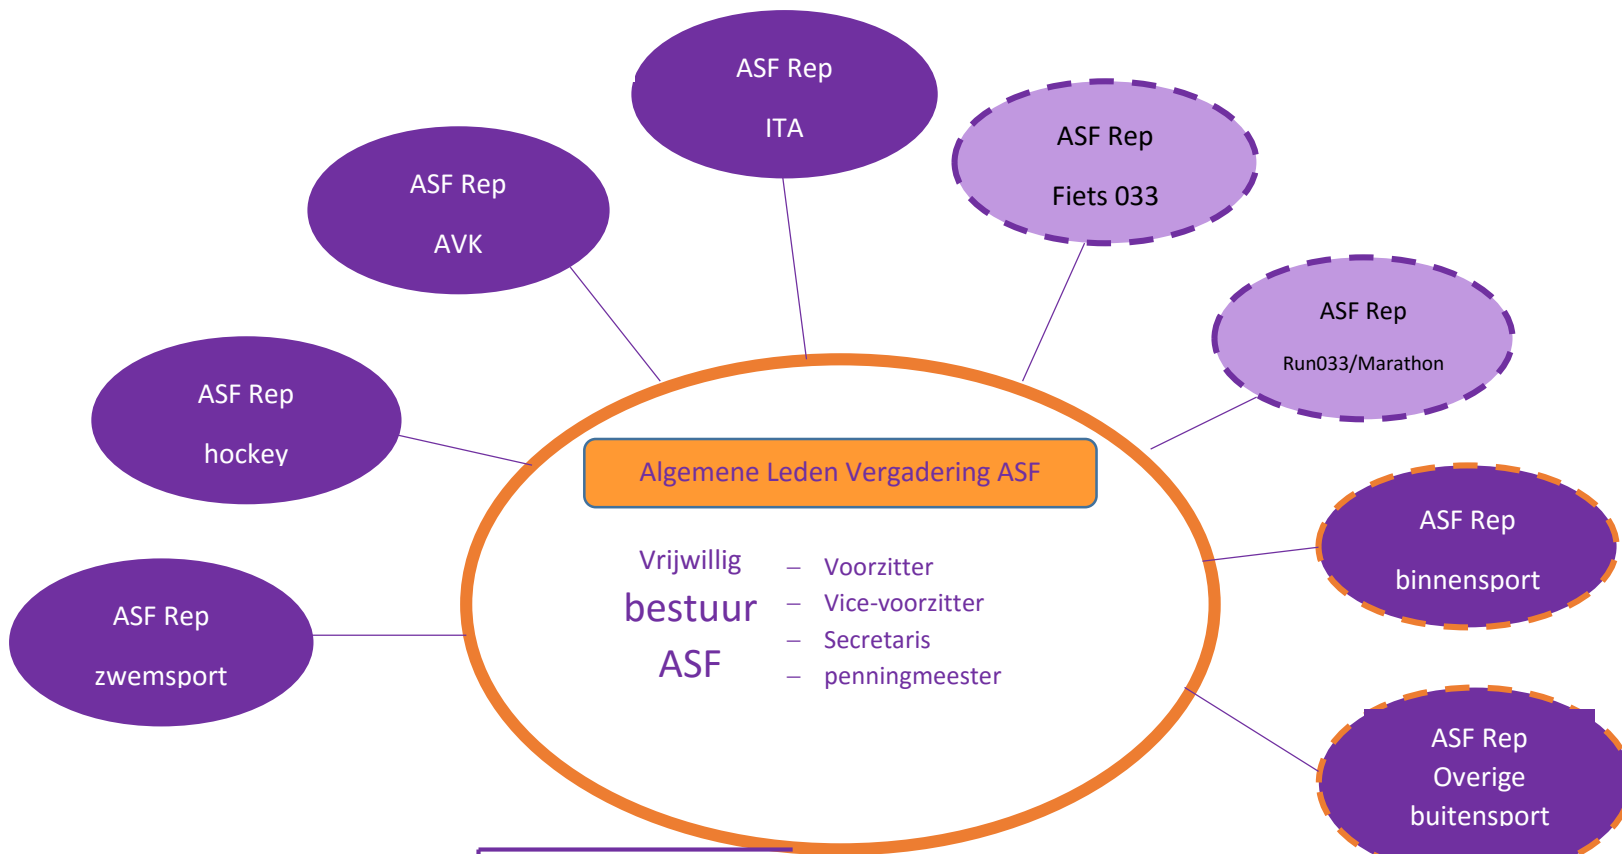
ASF Rep

ITA

ASF Rep

Fiets 033

ASF Rep

AVK

ASF Rep

Run033/Marathon

ASF Rep

hockey

Algemene Leden Vergadering ASF

Vrijwillig
bestuur
ASF

– Voorzitter
– Vice-voorzitter
– Secretaris
– penningmeester

ASF Rep

binnensport

ASF Rep

zwemsport

ASF Rep
Overige
buitensport